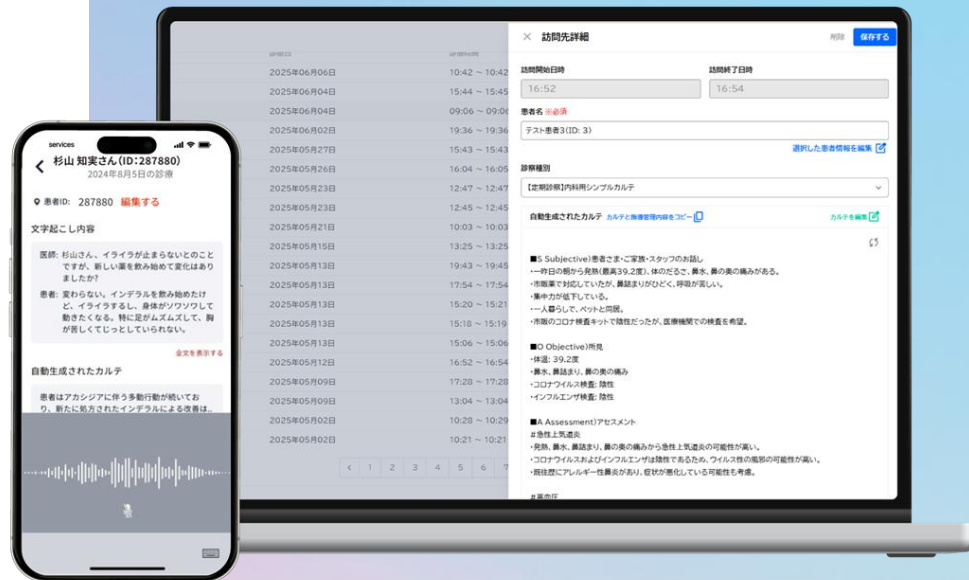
services

杉山 知実さん(ID:287880)
2024年8月5日の診療

患者ID: 287880 編集する

文字起こし内容

医師: 杉山さん、イライラが止まらないとのことですが、新しい薬を飲み始めて変化はありましたか?

患者: 変わらない。インデラルを飲み始めたけど、イライラするし、身体がソワソワして動きたくなる。特に足がムズムズして、胸が苦しくてじっとしていられない。

全文を表示する

自動生成されたカルテ

患者はアカシジアに伴う多動行動が続いており、新たに処方されたインデラルによる改善は。

| | |
|---|---|
| 2025年06月06日 | 10:42 ~ 10:42 |
| 2025年06月04日 | 15:44 ~ 15:45 |
| 2025年06月04日 | 09:06 ~ 09:06 |
| 2025年06月02日 | 19:36 ~ 19:36 |
| 2025年05月27日 | 15:43 ~ 15:43 |
| 2025年05月26日 | 16:04 ~ 16:05 |
| 2025年05月23日 | 12:47 ~ 12:47 |
| 2025年05月23日 | 12:45 ~ 12:45 |
| 2025年05月21日 | 10:03 ~ 10:03 |
| 2025年05月15日 | 13:25 ~ 13:25 |
| 2025年05月13日 | 19:43 ~ 19:45 |
| 2025年05月13日 | 17:54 ~ 17:54 |
| 2025年05月13日 | 15:20 ~ 15:21 |
| 2025年05月13日 | 15:18 ~ 15:19 |
| 2025年05月13日 | 15:06 ~ 15:06 |
| 2025年05月12日 | 16:52 ~ 16:54 |
| 2025年05月09日 | 17:28 ~ 17:28 |
| 2025年05月09日 | 13:04 ~ 13:04 |
| 2025年05月02日 | 10:28 ~ 10:29 |
| 2025年05月02日 | 10:21 ~ 10:21 |

< 1 2 3 4 5 6 7

× 訪問先詳細 削除 保存する

訪問開始日時 16:52
訪問終了日時 16:54

患者名 ※必須
テスト患者3(ID: 3)
選択した患者情報を編集

診察種別
【定期診察】内科用シンプルカルテ

自動生成されたカルテ カルテと指導管理内容をコピー カルテを編集

■S Subjective)患者さま・ご家族・スタッフのお話し
・一昨日の朝から発熱(最高39.2度)、体のだるさ、鼻水、鼻の奥の痛みがある。
・市販薬で対応していたが、鼻詰まりがひどく、呼吸が苦しい。
・集中力が低下している。
・一人暮らしで、ペットと同居。
・市販のコロナ検査キットで陰性だったが、医療機関での検査を希望。

■O Objective)所見
・体温: 39.2度
・鼻水、鼻詰まり、鼻の奥の痛み
・コロナウイルス検査: 陰性
・インフルエンザ検査: 陰性

■A Assessment)アセスメント
#急性上気道炎
・発熱、鼻水、鼻詰まり、鼻の奥の痛みから急性上気道炎の可能性が高い。
・コロナウイルスおよびインフルエンザは陰性であるため、ウイルス性の風邪の可能性が高い。
・既往歴にアレルギー性鼻炎があり、症状が悪化している可能性も考慮。